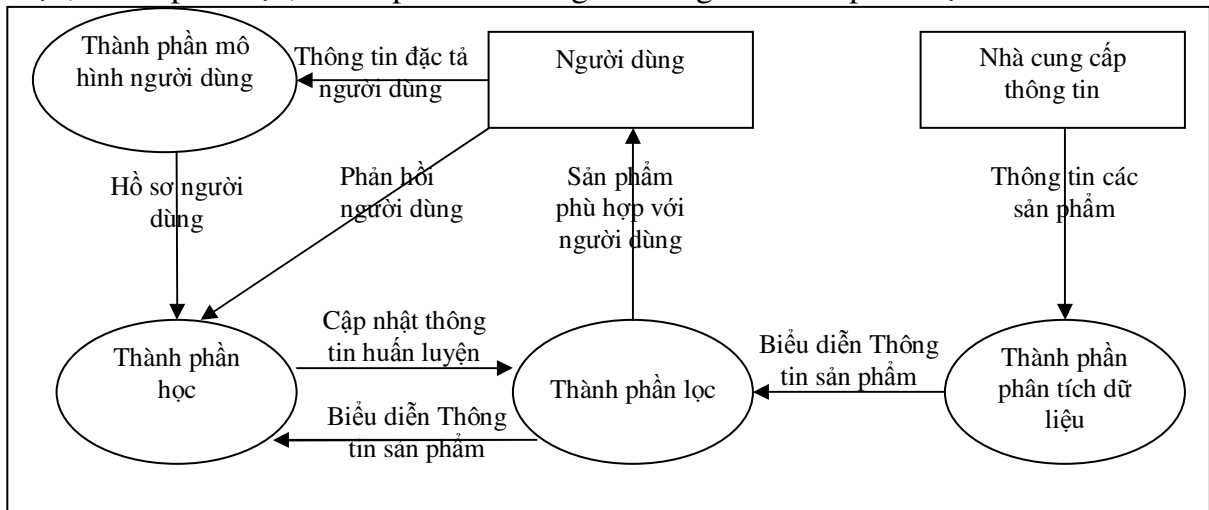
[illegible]

Thành phần mô hình người dùng

Thông tin đặc tả người dùng

Người dùng

Nhà cung cấp thông tin

Hồ sơ người dùng

Phản hồi người dùng

Sản phẩm phù hợp với người dùng

Thông tin các sản phẩm

Cập nhật thông tin huấn luyện

Thành phần học

Thành phần lọc

Biểu diễn Thông tin sản phẩm

Thành phần phân tích dữ liệu

Biểu diễn Thông tin sản phẩm